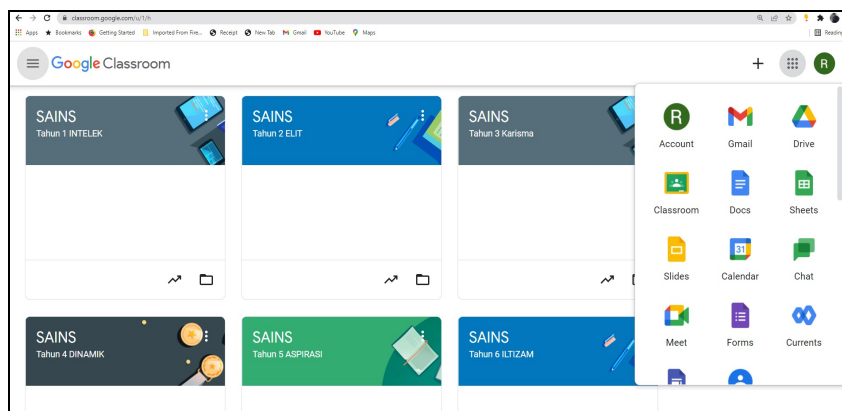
classroom.google.com/u/1/h

Apps Bookmarks Getting Started Imported From Fire... Receipt New Tab Gmail YouTube Maps Reading

Google Classroom

R

SAINS
Tahun 1 INTELEK

SAINS
Tahun 2 ELIT

SAINS
Tahun 3 Karisma

SAINS
Tahun 4 DINAMIK

SAINS
Tahun 5 ASPIRASI

SAINS
Tahun 6 ILTIZAM

R
Account
Gmail
Drive
Classroom
Docs
Sheets
Slides
31
Calendar
Chat
Meet
Forms
Currents